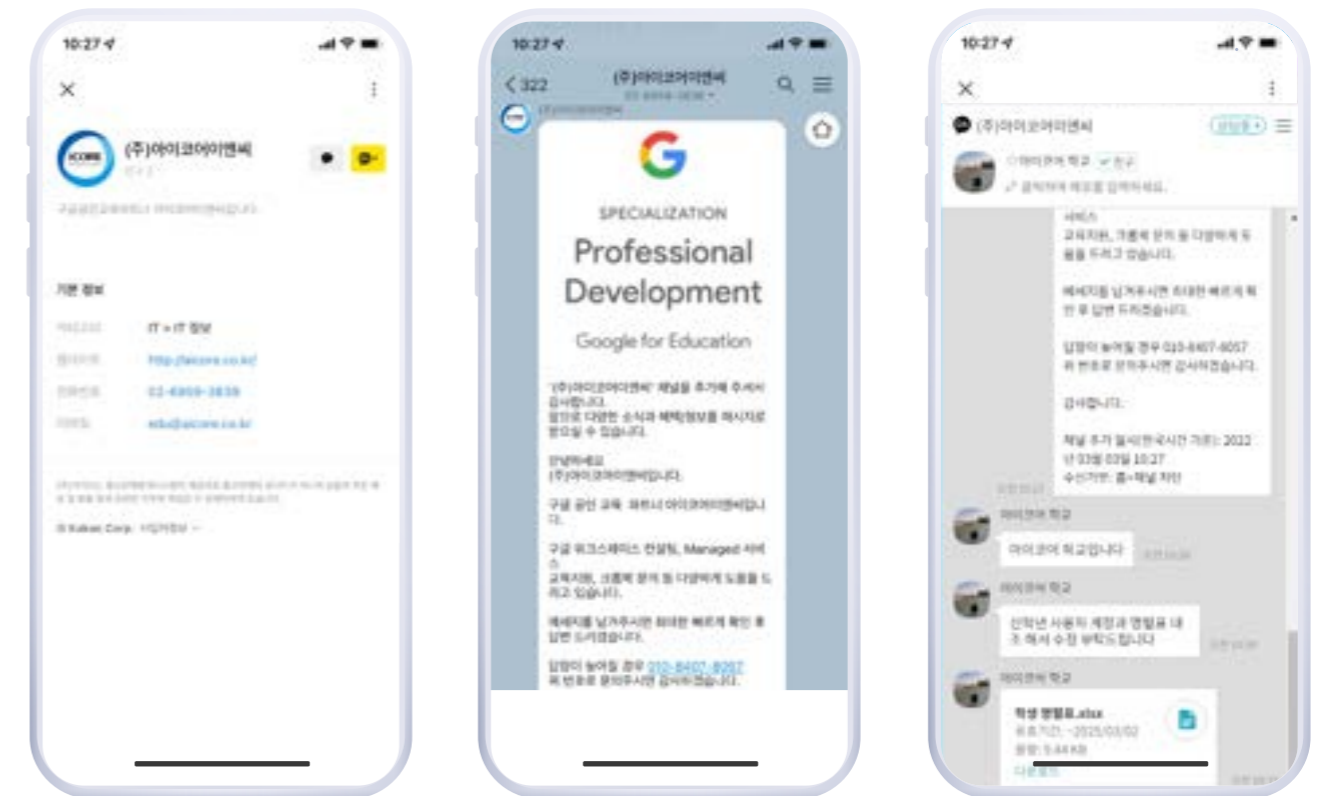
10:27

(주)아이코어이엔씨

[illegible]

기본 정보

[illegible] IT > IT 정보

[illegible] http://aicore.co.kr/

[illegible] 02-6959-3839

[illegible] edu@aicore.co.kr

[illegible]

© Kakao Corp. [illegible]

10:27

< 322 (주)아이코어이엔씨

SPECIALIZATION

Professional Development

Google for Education

'(주)아이코어이엔씨' 채널을 추가해 주셔서 감사합니다. 앞으로 다양한 소식과 혜택/정보를 메시지로 받으실 수 있습니다.

안녕하세요 (주)아이코어이엔씨입니다.

구글 공인 교육 파트너 아이코어이엔씨입니다.

구글 워크스페이스 컨설팅, Managed 서비스 교육지원, 크롬북 문의 등 다양하게 도움을 드리고 있습니다.

메세지를 남겨주시면 최대한 빠르게 확인 후 답변 드리겠습니다.

답장이 늦어질 경우 010-8407-8057 위 번호로 문의주시면 감사하겠습니다.

10:27

(주)아이코어이엔씨

아이코어 학교

서비스 교육지원, 크롬북 문의 등 다양하게 도움을 드리고 있습니다.

메세지를 남겨주시면 최대한 빠르게 확인 후 답변 드리겠습니다.

답장이 늦어질 경우 010-8407-8057 위 번호로 문의주시면 감사하겠습니다.

감사합니다.

채널 추가 일시(한국시간 기준): 2022년 03월 03일 10:27
수신거부: 홈>채널 차단

아이코어 학교
아이코어 학교입니다

아이코어 학교
신학년 사용자 계정과 명렬표 내조 해서 수정 부탁드립니다

아이코어 학교
학생 명렬표.xlsx
유효기간: ~2025/03/02
용량: 5.44 KB
다운로드